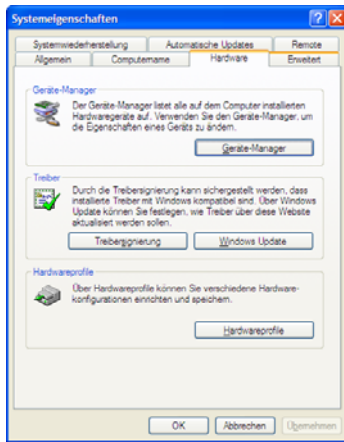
Systemeigenschaften

Systemwiederherstellung
Automatische Updates
Remote
Allgemein
Computername
Hardware
Erweitert

Geräte-Manager

Der Geräte-Manager listet alle auf dem Computer installierten Hardwaregeräte auf. Verwenden Sie den Geräte-Manager, um die Eigenschaften eines Geräts zu ändern.

Geräte-Manager

Treiber

Durch die Treibersignierung kann sichergestellt werden, dass installierte Treiber mit Windows kompatibel sind. Über Windows Update können Sie festlegen, wie Treiber über diese Website aktualisiert werden sollen.

Treibersignierung
Windows Update

Hardwareprofile

Über Hardwareprofile können Sie verschiedene Hardwarekonfigurationen einrichten und speichern.

Hardwareprofile

OK
Abbrechen
Übernehmen